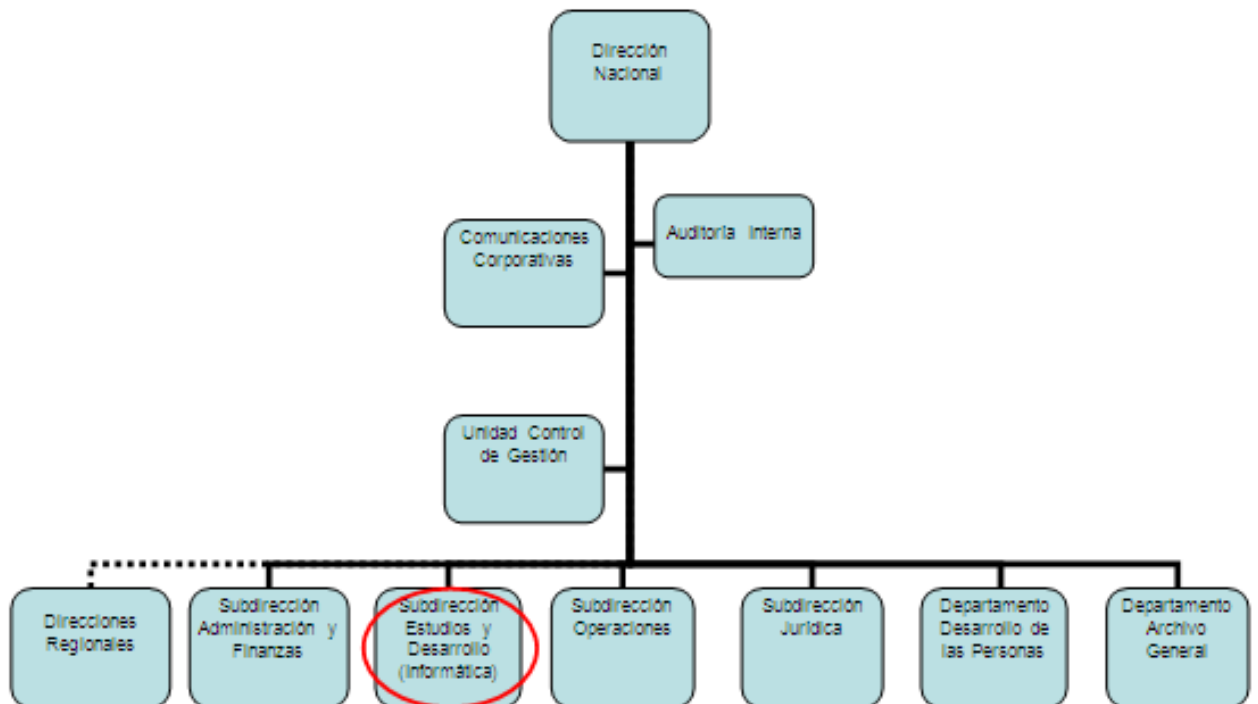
Dirección Nacional

Comunicaciones Corporativas

Auditoria Interna

Unidad Control de Gestión

Direcciones Regionales

Subdirección Administración y Finanzas

Subdirección Estudios y Desarrollo (Informática)

Subdirección Operaciones

Subdirección Jurídica

Departamento Desarrollo de las Personas

Departamento Archivo General